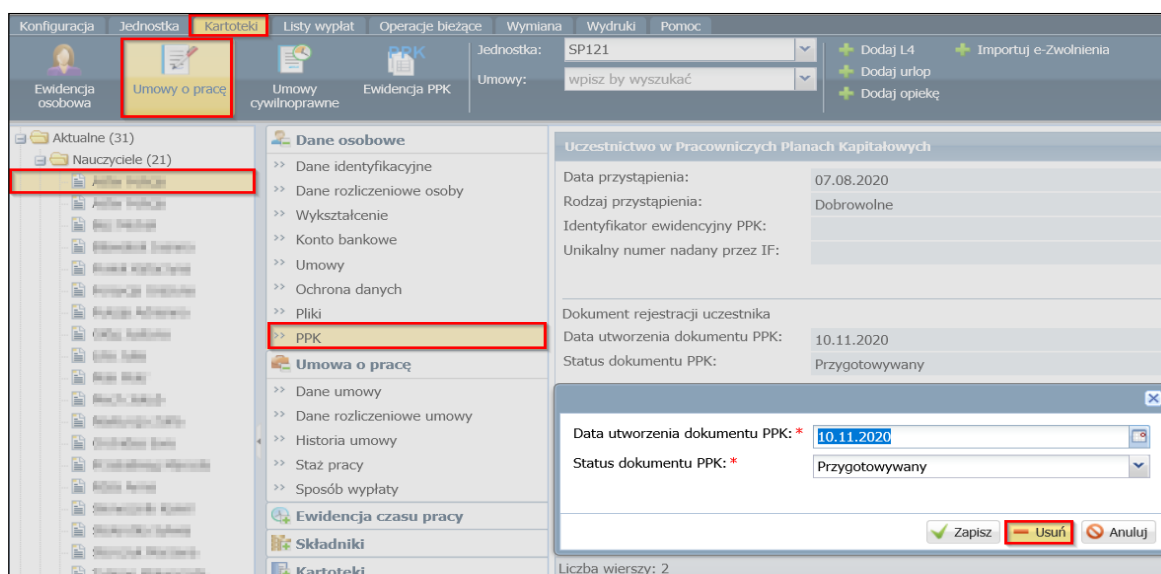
Konfiguracja Jednostka Kartoteki Listy wypłat Operacje bieżące Wymiana Wydruki Pomoc

Ewidencja osobowa | Umowy o pracę | Umowy cywilnoprawne | Ewidencja PPK

Jednostka: SP121
Umowy: wpisz by wyszukać

Dodaj L4
Dodaj urlop
Dodaj opiekę
Importuj e-Zwolnienia

Aktualne (31)
Nauczyciele (21)
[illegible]
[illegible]
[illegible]
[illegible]
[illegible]
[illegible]
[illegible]
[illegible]
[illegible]
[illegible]
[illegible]
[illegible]
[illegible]
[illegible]
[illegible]
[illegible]
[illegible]

Dane osobowe
Dane identyfikacyjne
Dane rozliczeniowe osoby
Wykształcenie
Konto bankowe
Umowy
Ochrona danych
Pliki
PPK
Umowa o pracę
Dane umowy
Dane rozliczeniowe umowy
Historia umowy
Staż pracy
Sposób wypłaty
Ewidencja czasu pracy
Składniki
Kartoteki

Uczestnictwo w Pracowniczych Planach Kapitałowych
Data przystąpienia: 07.08.2020
Rodzaj przystąpienia: Dobrowolne
Identyfikator ewidencyjny PPK:
Unikalny numer nadany przez IF:

Dokument rejestracji uczestnika
Data utworzenia dokumentu PPK: 10.11.2020
Status dokumentu PPK: Przygotowywany

Data utworzenia dokumentu PPK: * 10.11.2020
Status dokumentu PPK: * Przygotowywany

Zapisz Usuń Anuluj

Liczba wierszy: 2